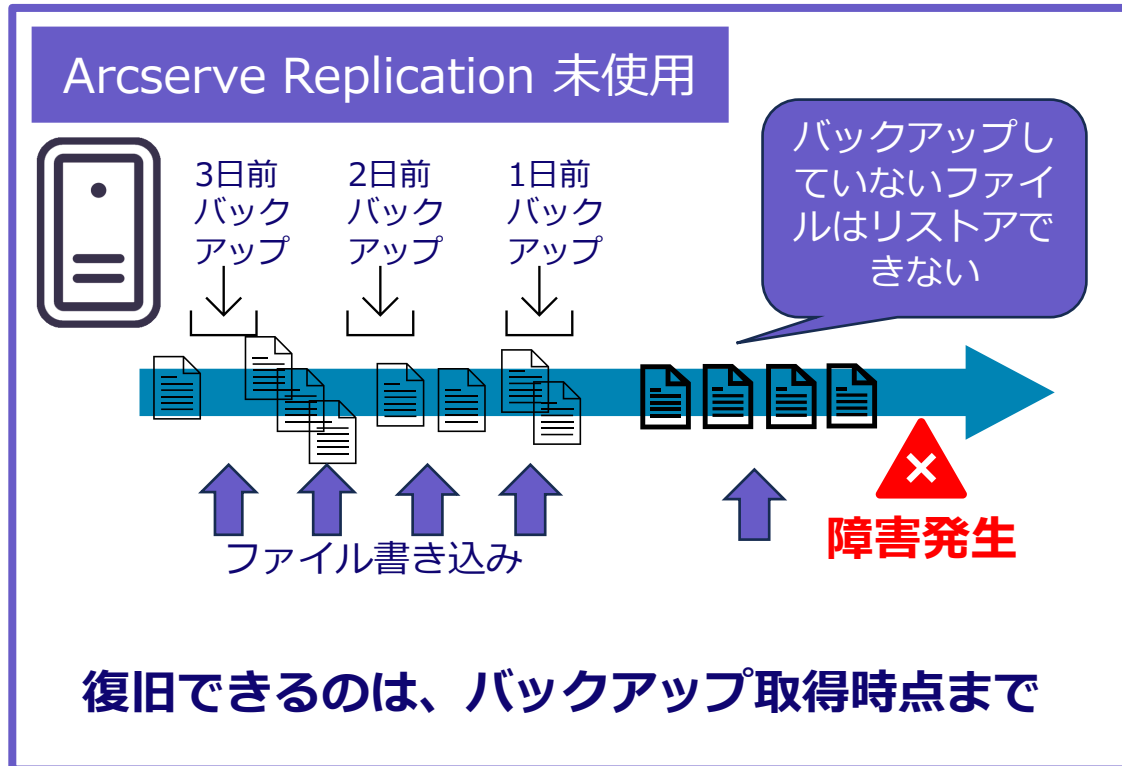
Arcserve Replication 未使用

3日前
バック
アップ

2日前
バック
アップ

1日前
バック
アップ

バックアップしていないファイルはリストアできない

×

障害発生

ファイル書き込み

復旧できるのは、バックアップ取得時点まで